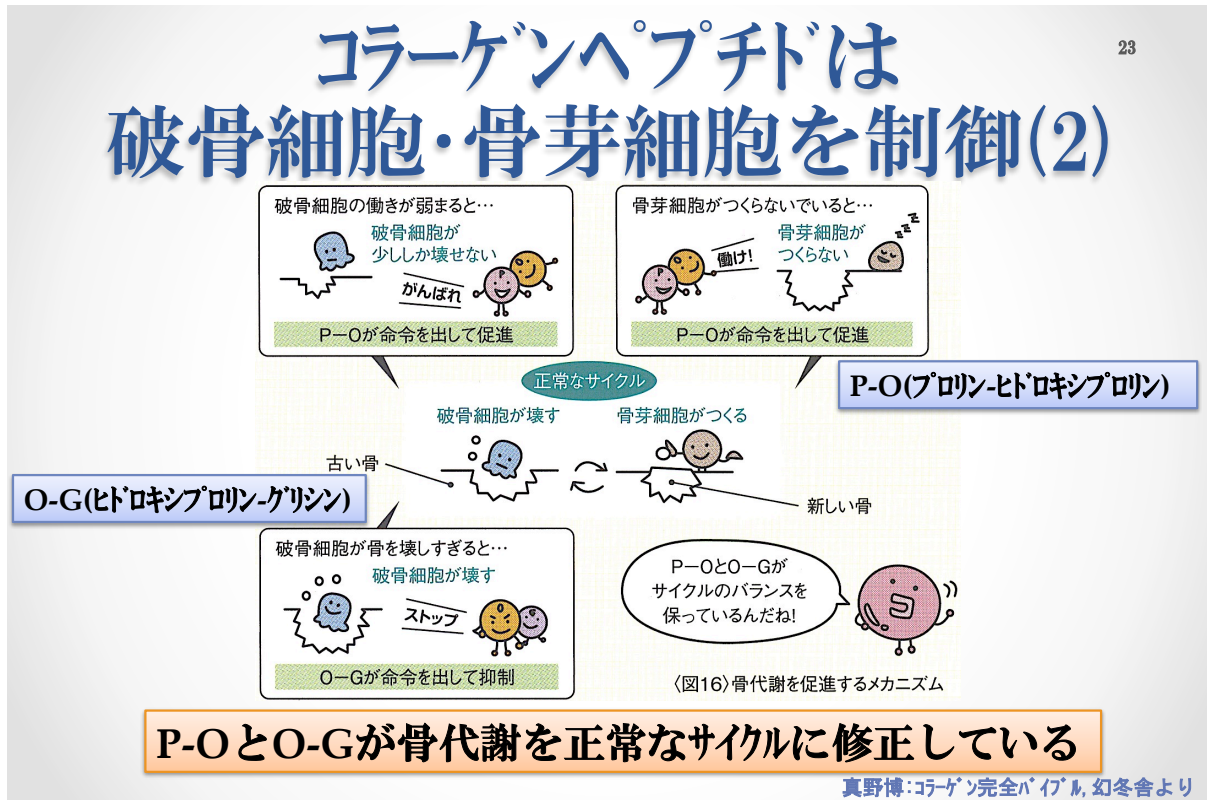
23

コラーゲンペプチドは
破骨細胞・骨芽細胞を制御(2)

破骨細胞の働きが弱まると…
破骨細胞が少ししか壊せない
がんばれ
P−Oが命令を出して促進

骨芽細胞がつくらないでいると…
骨芽細胞がつくらない
働け!
P−Oが命令を出して促進

P-O(プロリン-ヒドロキシプロリン)

正常なサイクル
破骨細胞が壊す
骨芽細胞がつくる
古い骨
新しい骨

O-G(ヒドロキシプロリン-グリシン)

破骨細胞が骨を壊しすぎると…
破骨細胞が壊す
ストップ
O−Gが命令を出して抑制

P−OとO−Gがサイクルのバランスを保っているんだね!

コ

〈図16〉骨代謝を促進するメカニズム

P-OとO-Gが骨代謝を正常なサイクルに修正している

真野博:コラーゲン完全バイブル, 幻冬舎より